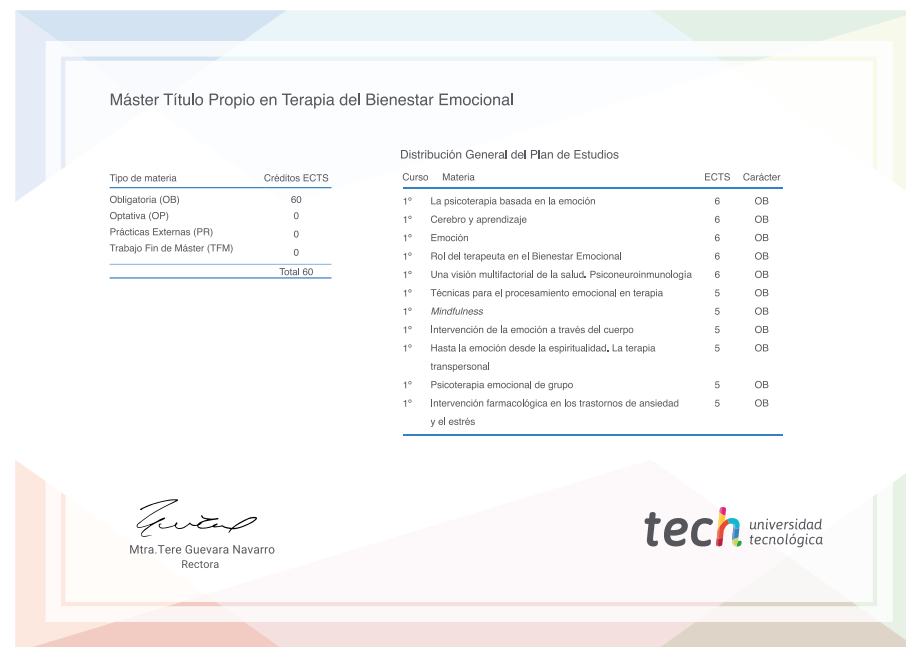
Máster Título Propio en Terapia del Bienestar Emocional

| Tipo de materia | Créditos ECTS |
|---|---|
| Obligatoria (OB) | 60 |
| Optativa (OP) | 0 |
| Prácticas Externas (PR) | 0 |
| Trabajo Fin de Máster (TFM) | 0 |
| | Total 60 |

Distribución General del Plan de Estudios

| Curso | Materia | ECTS | Carácter |
|---|---|---|---|
| 1º | La psicoterapia basada en la emoción | 6 | OB |
| 1º | Cerebro y aprendizaje | 6 | OB |
| 1º | Emoción | 6 | OB |
| 1º | Rol del terapeuta en el Bienestar Emocional | 6 | OB |
| 1º | Una visión multifactorial de la salud. Psiconeuroinmunología | 6 | OB |
| 1º | Técnicas para el procesamiento emocional en terapia | 5 | OB |
| 1º | *Mindfulness* | 5 | OB |
| 1º | Intervención de la emoción a través del cuerpo | 5 | OB |
| 1º | Hasta la emoción desde la espiritualidad. La terapia transpersonal | 5 | OB |
| 1º | Psicoterapia emocional de grupo | 5 | OB |
| 1º | Intervención farmacológica en los trastornos de ansiedad y el estrés | 5 | OB |

Mtra.Tere Guevara Navarro
Rectora

tech universidad tecnológica